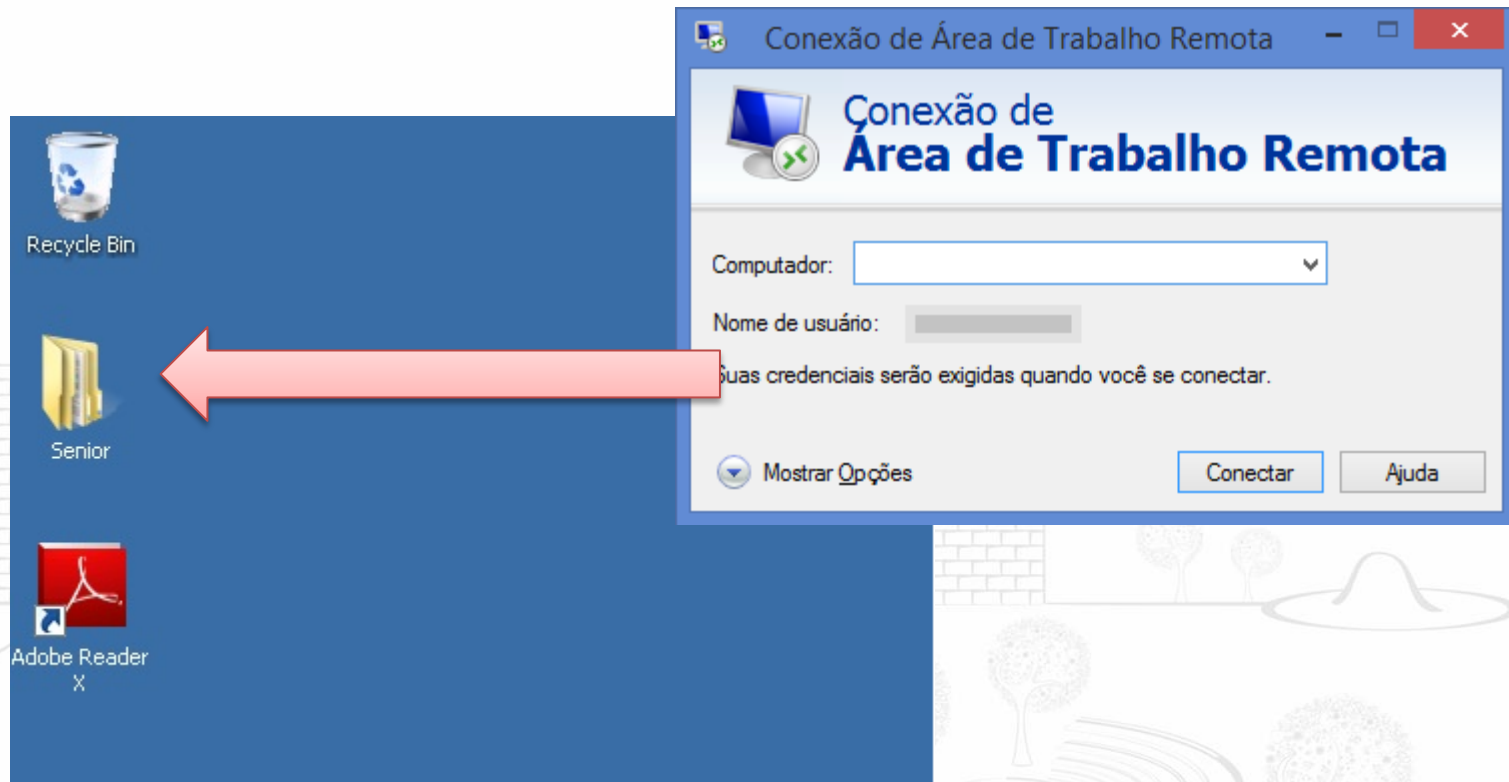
Conexão de Área de Trabalho Remota

Conexão de
Área de Trabalho Remota

Computador:

Nome de usuário:

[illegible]uas credenciais serão exigidas quando você se conectar.

Mostrar Opções

Conectar

Ajuda

Recycle Bin

Senior

Adobe Reader X